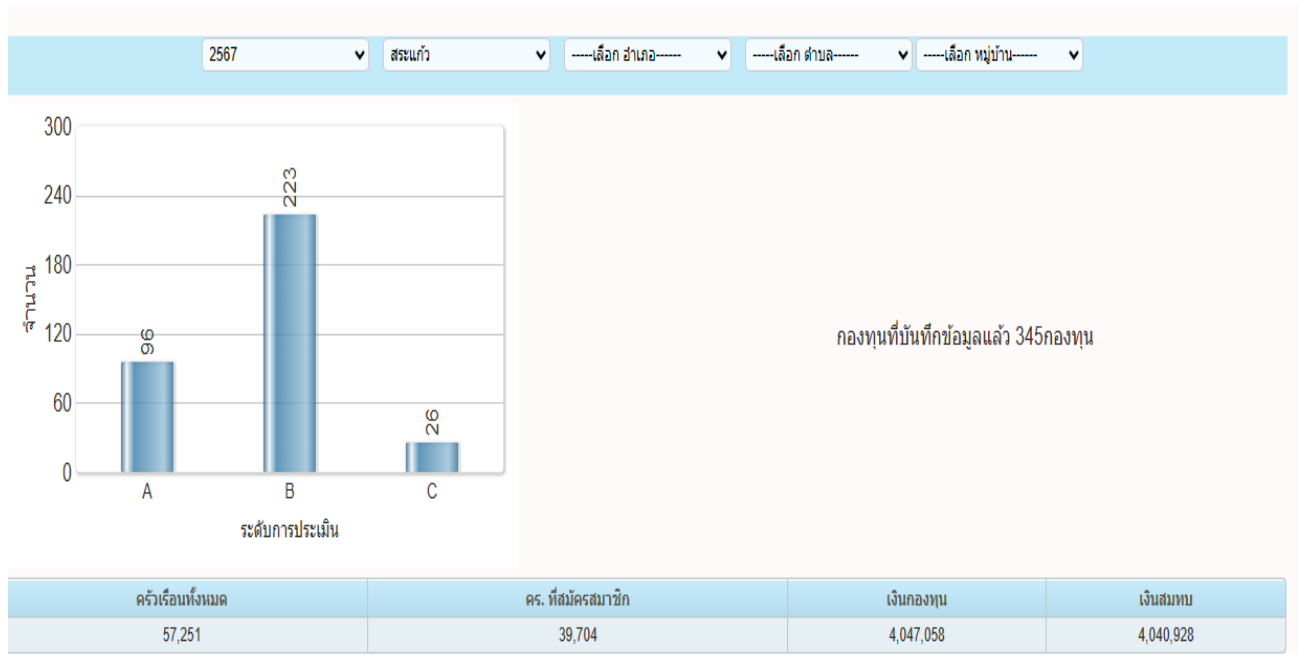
2567
สระแก้ว
-----เลือก อำเภอ------
-----เลือก ตำบล------
-----เลือก หมู่บ้าน------

300
240
180
120
60
0
จำนวน
96
223
26
A
B
C
ระดับการประเมิน

กองทุนที่บันทึกข้อมูลแล้ว 345กองทุน

| ครัวเรือนทั้งหมด | คร. ที่สมัครสมาชิก | เงินกองทุน | เงินสมทบ |
|---|---|---|---|
| 57,251 | 39,704 | 4,047,058 | 4,040,928 |